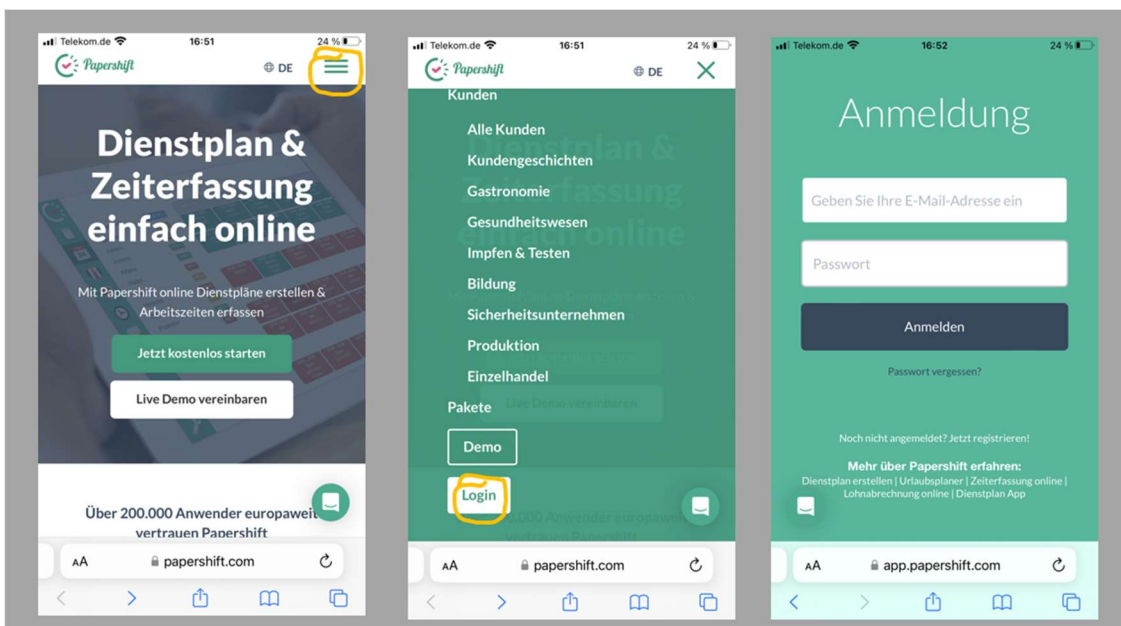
Telekom.de 16:51 24 %

Papershift DE

Dienstplan & Zeiterfassung einfach online

Mit Papershift online Dienstpläne erstellen & Arbeitszeiten erfassen

Jetzt kostenlos starten

Live Demo vereinbaren

Über 200.000 Anwender europaweit vertrauen Papershift

AA papershift.com

Telekom.de 16:51 24 %

Papershift DE

Kunden

Alle Kunden

Kundengeschichten

Gastronomie

Gesundheitswesen

Impfen & Testen

Bildung

Sicherheitsunternehmen

Produktion

Einzelhandel

Pakete

Demo

Login

AA papershift.com

Telekom.de 16:52 24 %

Anmeldung

Geben Sie Ihre E-Mail-Adresse ein

Passwort

Anmelden

Passwort vergessen?

Noch nicht angemeldet? Jetzt registrieren!

Mehr über Papershift erfahren:
Dienstplan erstellen | Urlaubsplaner | Zeiterfassung online | Lohnabrechnung online | Dienstplan App

AA app.papershift.com